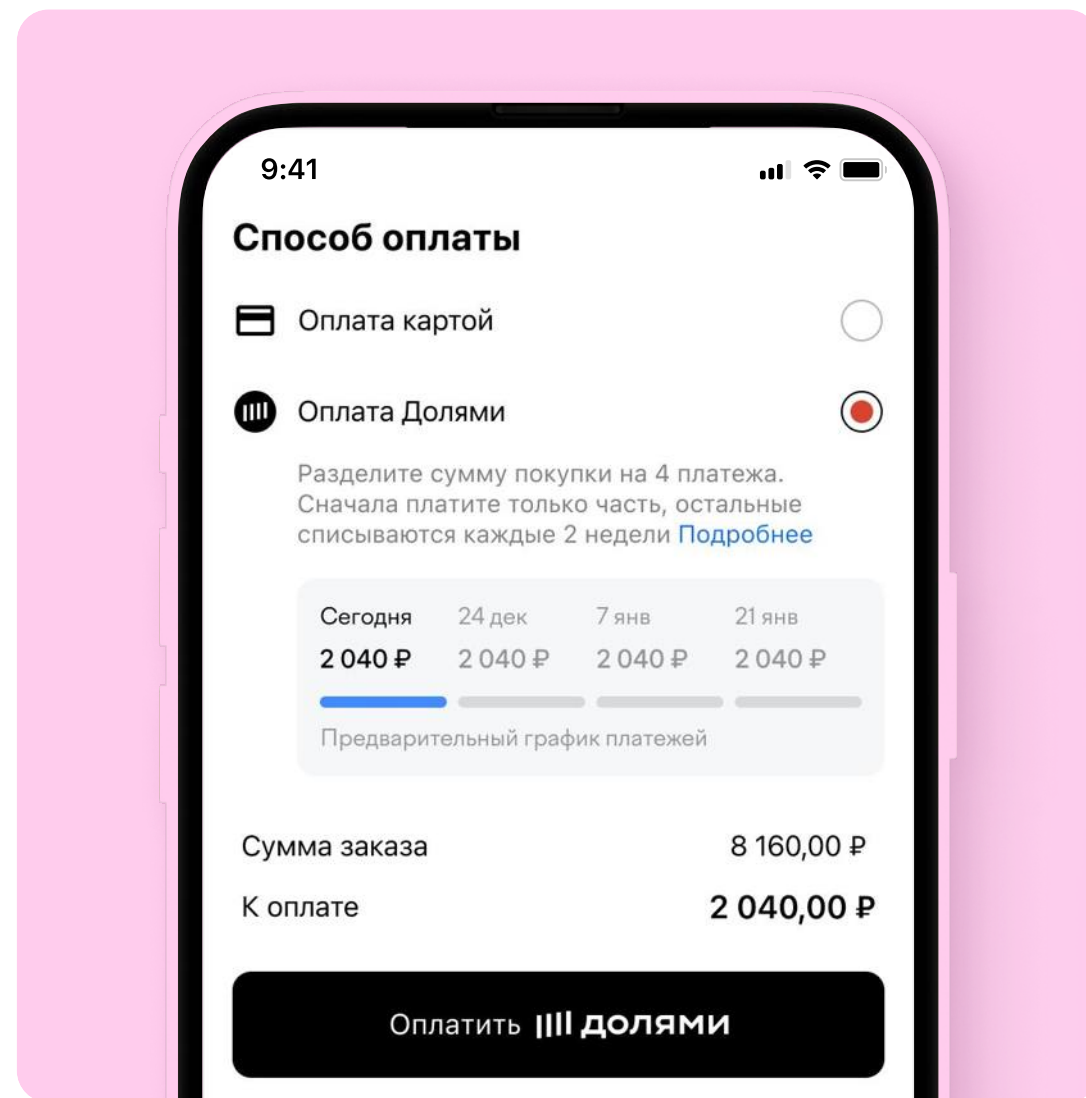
9:41

Способ оплаты

Оплата картой

Оплата Долями

Разделите сумму покупки на 4 платежа. Сначала платите только часть, остальные списываются каждые 2 недели Подробнее

| Сегодня | 24 дек | 7 янв | 21 янв |
|---|---|---|---|
| 2 040 ₽ | 2 040 ₽ | 2 040 ₽ | 2 040 ₽ |

Предварительный график платежей

Сумма заказа 8 160,00 ₽

К оплате 2 040,00 ₽

Оплатить долями